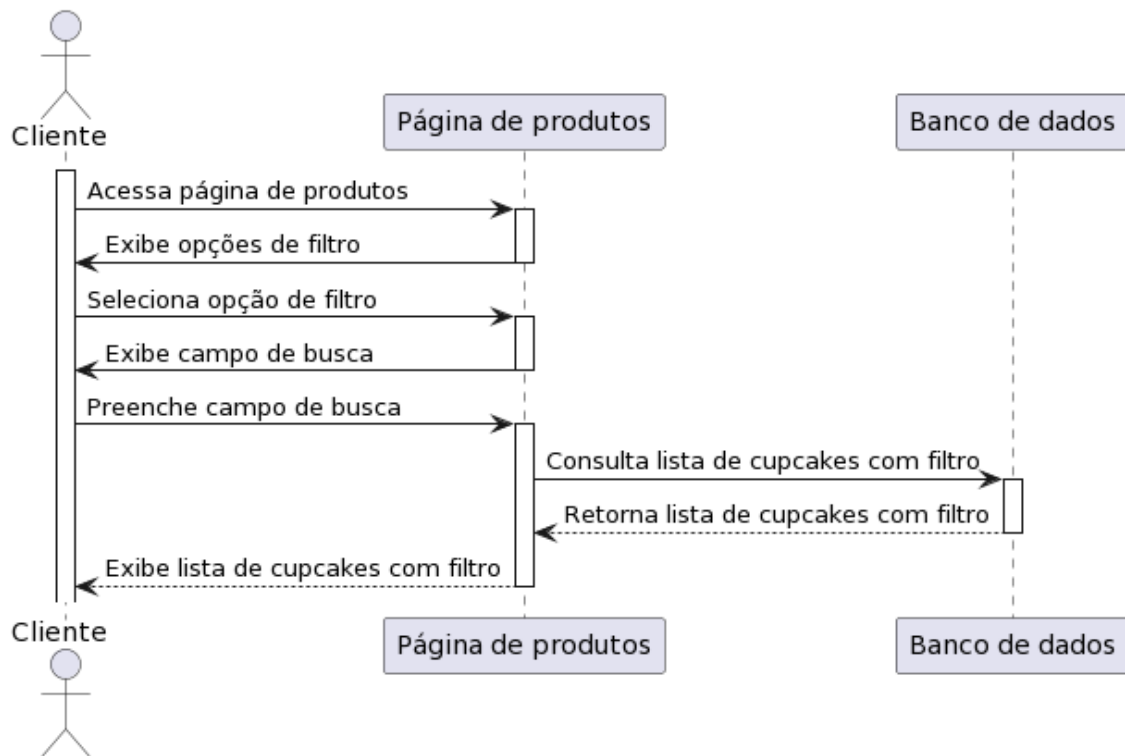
Cliente

Página de produtos

Banco de dados

Acessa página de produtos

Exibe opções de filtro

Seleciona opção de filtro

Exibe campo de busca

Preenche campo de busca

Consulta lista de cupcakes com filtro

Retorna lista de cupcakes com filtro

Exibe lista de cupcakes com filtro

Cliente

Página de produtos

Banco de dados